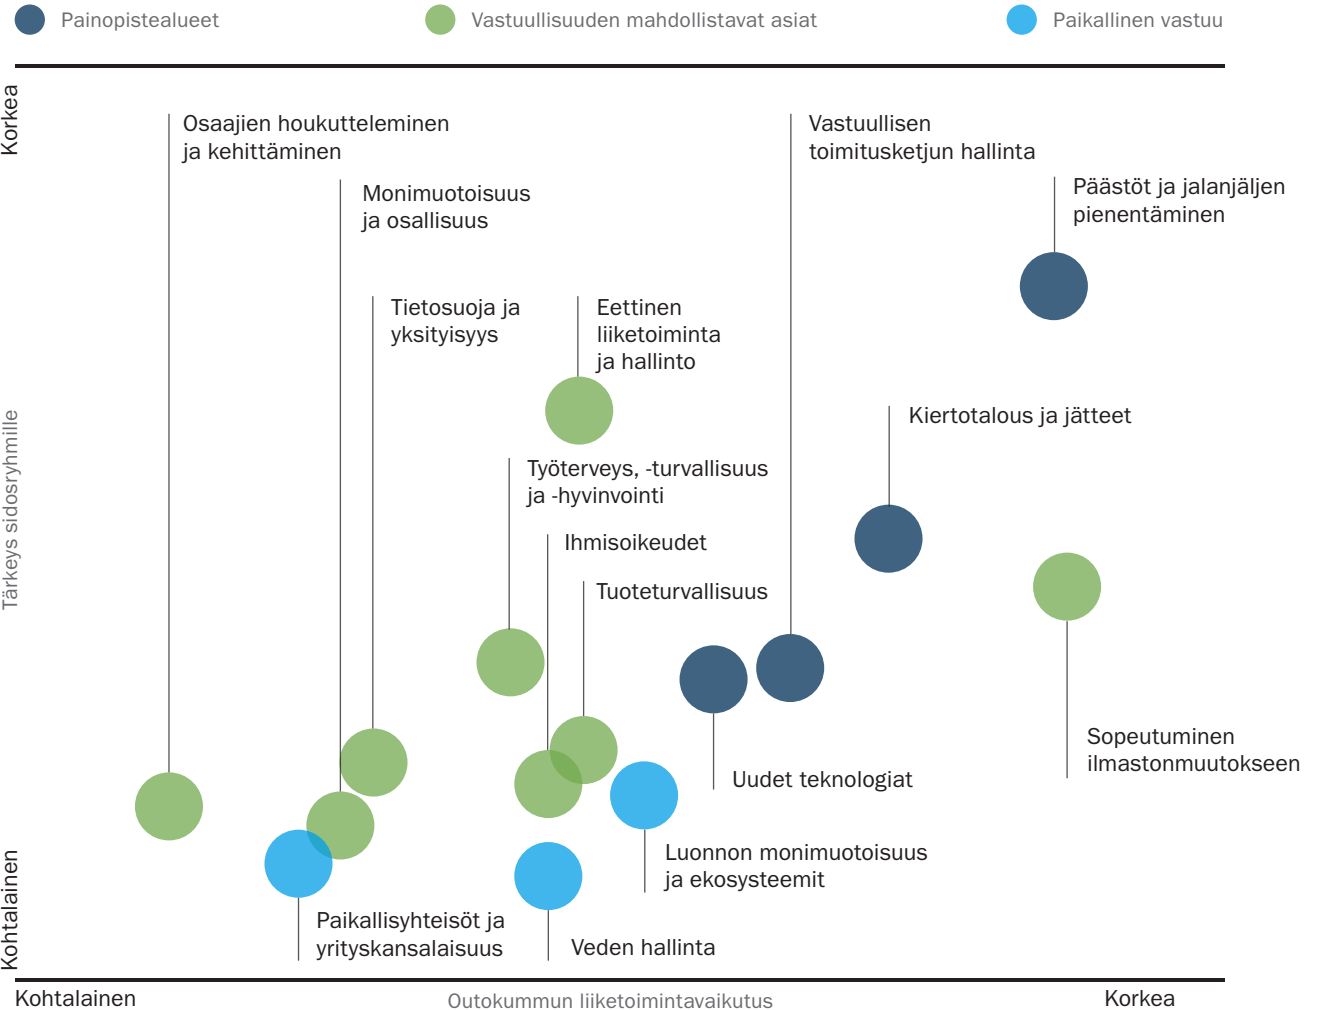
Painopistealueet
Vastuullisuuden mahdollistavat asiat
Paikallinen vastuu

Korkea
Tärkeys sidosryhmille
Kohtalainen

Osaajien houkutteleminen ja kehittäminen

Monimuotoisuus ja osallisuus

Tietosuoja ja yksityisyys

Eettinen liiketoiminta ja hallinto

Vastuullisen toimitusketjun hallinta

Päästöt ja jalanjäljen pienentäminen

Kiertotalous ja jätteet

Työterveys, -turvallisuus ja -hyvinvointi

Ihmisoikeudet

Tuoteturvallisuus

Sopeutuminen ilmastonmuutokseen

Uudet teknologiat

Luonnon monimuotoisuus ja ekosysteemit

Paikallisyhteisöt ja yrityskansalaisuus

Veden hallinta

Kohtalainen
Outokummun liiketoimintavaikutus
Korkea